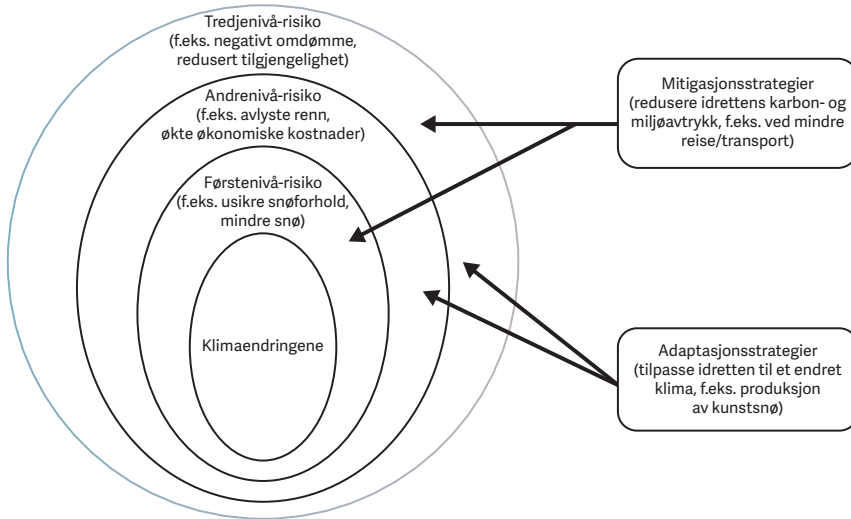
Tredjenivå-risiko
(f.eks. negativt omdømme, redusert tilgjengelighet)

Andrenivå-risiko
(f.eks. avlyste renn, økte økonomiske kostnader)

Førstenivå-risiko
(f.eks. usikre snøforhold, mindre snø)

Klimaendringene

Mitigasjonsstrategier
(redusere idrettens karbon- og miljøavtrykk, f.eks. ved mindre reise/transport)

Adaptasjonsstrategier
(tilpasse idretten til et endret klima, f.eks. produksjon av kunstsnø)